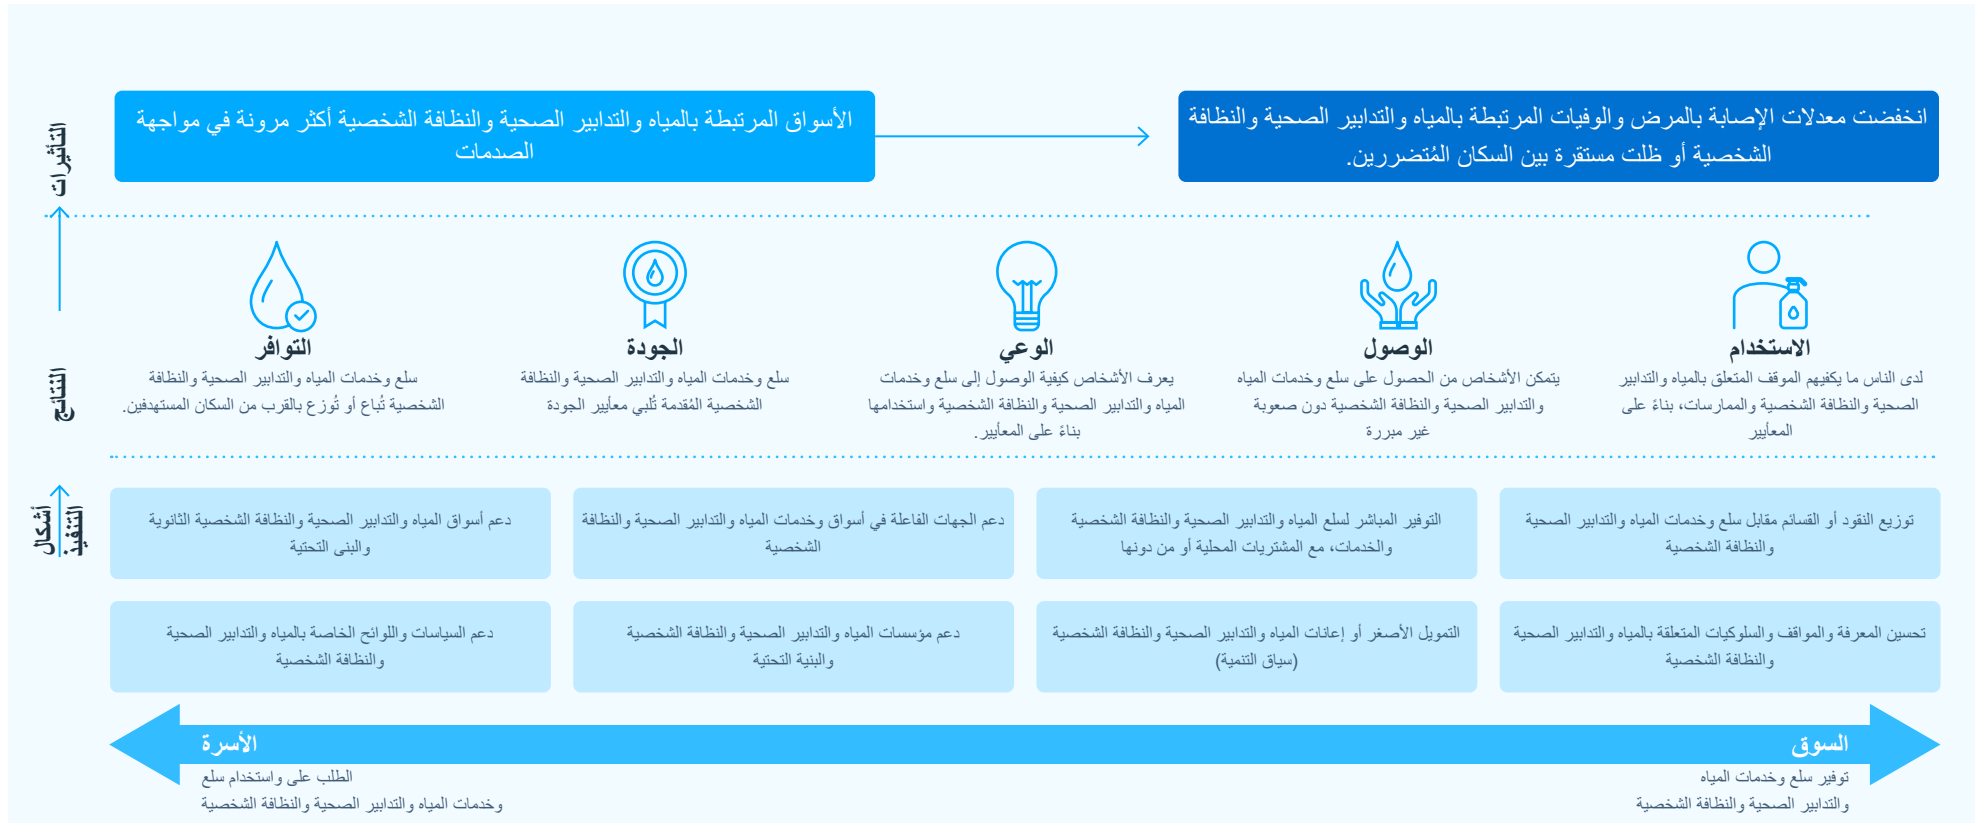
التأثيرات

انخفضت معدلات الإصابة بالمرض والوفيات المرتبطة بالمياه والتدابير الصحية والنظافة الشخصية أو ظلت مستقرة بين السكان المُتضررين.

الأسواق المرتبطة بالمياه والتدابير الصحية والنظافة الشخصية أكثر مرونة في مواجهة الصدمات

النتائج

الاستخدام
لدى الناس ما يكفيهم الموقف المتعلق بالمياه والتدابير الصحية والنظافة الشخصية والممارسات، بناءً على المعايير

الوصول
يتمكن الأشخاص من الحصول على سلع وخدمات المياه والتدابير الصحية والنظافة الشخصية دون صعوبة غير مبررة

الوعي
يعرف الأشخاص كيفية الوصول إلى سلع وخدمات المياه والتدابير الصحية والنظافة الشخصية واستخدامها بناءً على المعايير.

الجودة
سلع وخدمات المياه والتدابير الصحية والنظافة الشخصية المُقدمة تُلبي معايير الجودة

التوافر
سلع وخدمات المياه والتدابير الصحية والنظافة الشخصية تُباع أو تُوزع بالقرب من السكان المستهدفين.

أشكال التنفيذ

توزيع النقود أو القسائم مقابل سلع وخدمات المياه والتدابير الصحية والنظافة الشخصية

التوفير المباشر لسلع المياه والتدابير الصحية والنظافة الشخصية والخدمات، مع المشتريات المحلية أو من دونها

دعم الجهات الفاعلة في أسواق وخدمات المياه والتدابير الصحية والنظافة الشخصية

دعم أسواق المياه والتدابير الصحية والنظافة الشخصية الثانوية والبنى التحتية

تحسين المعرفة والمواقف والسلوكيات المتعلقة بالمياه والتدابير الصحية والنظافة الشخصية

التمويل الأصغر أو إعانات المياه والتدابير الصحية والنظافة الشخصية (سياق التنمية)

دعم مؤسسات المياه والتدابير الصحية والنظافة الشخصية والبنية التحتية

دعم السياسات واللوائح الخاصة بالمياه والتدابير الصحية والنظافة الشخصية

السوق
توفير سلع وخدمات المياه والتدابير الصحية والنظافة الشخصية

الأسرة
الطلب على واستخدام سلع وخدمات المياه والتدابير الصحية والنظافة الشخصية